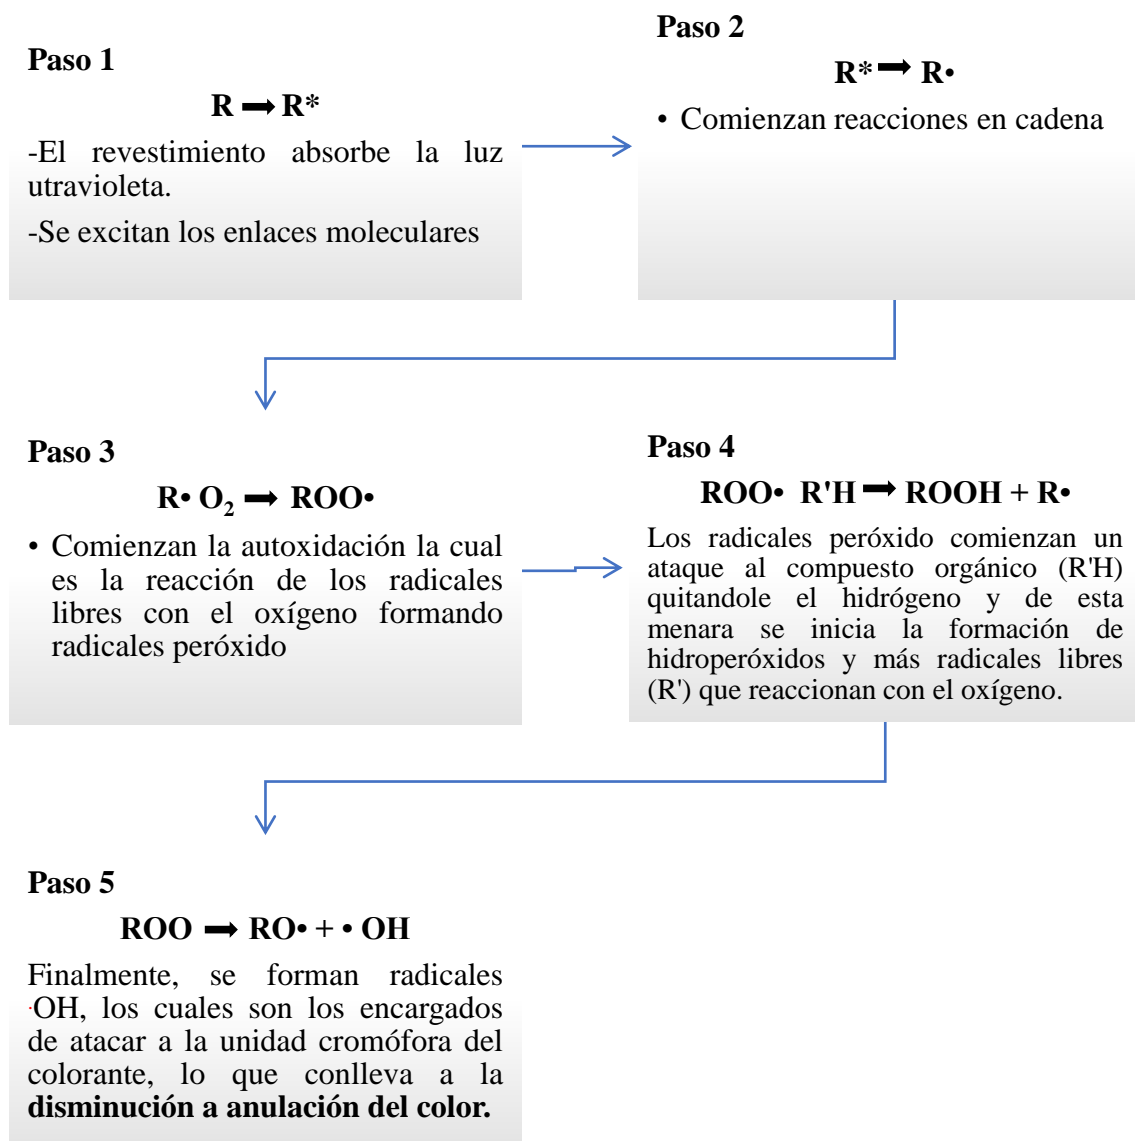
Paso 1

**R ⟶ R***

-El revestimiento absorbe la luz utravioleta.

-Se excitan los enlaces moleculares

Paso 2

**R* ⟶ R•**

• Comienzan reacciones en cadena

Paso 3

**R• $O_2$ ⟶ ROO•**

• Comienzan la autoxidación la cual es la reacción de los radicales libres con el oxígeno formando radicales peróxido

Paso 4

**ROO• R'H ⟶ ROOH + R•**

Los radicales peróxido comienzan un ataque al compuesto orgánico (R'H) quitandole el hidrógeno y de esta menara se inicia la formación de hidroperóxidos y más radicales libres (R') que reaccionan con el oxígeno.

Paso 5

**ROO ⟶ RO• + • OH**

Finalmente, se forman radicales ·OH, los cuales son los encargados de atacar a la unidad cromófora del colorante, lo que conlleva a la **disminución a anulación del color.**